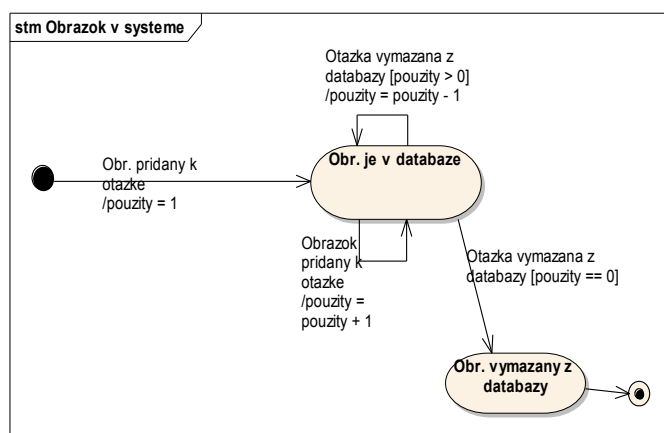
stm Obrazok v systeme

Otazka vymazana z databazy [pouzity > 0] /pouzity = pouzity - 1

Obr. pridany k otazke /pouzity = 1

Obr. je v databaze

Obrazok pridany k otazke /pouzity = pouzity + 1

Otazka vymazana z databazy [pouzity == 0]

Obr. vymazany z databazy